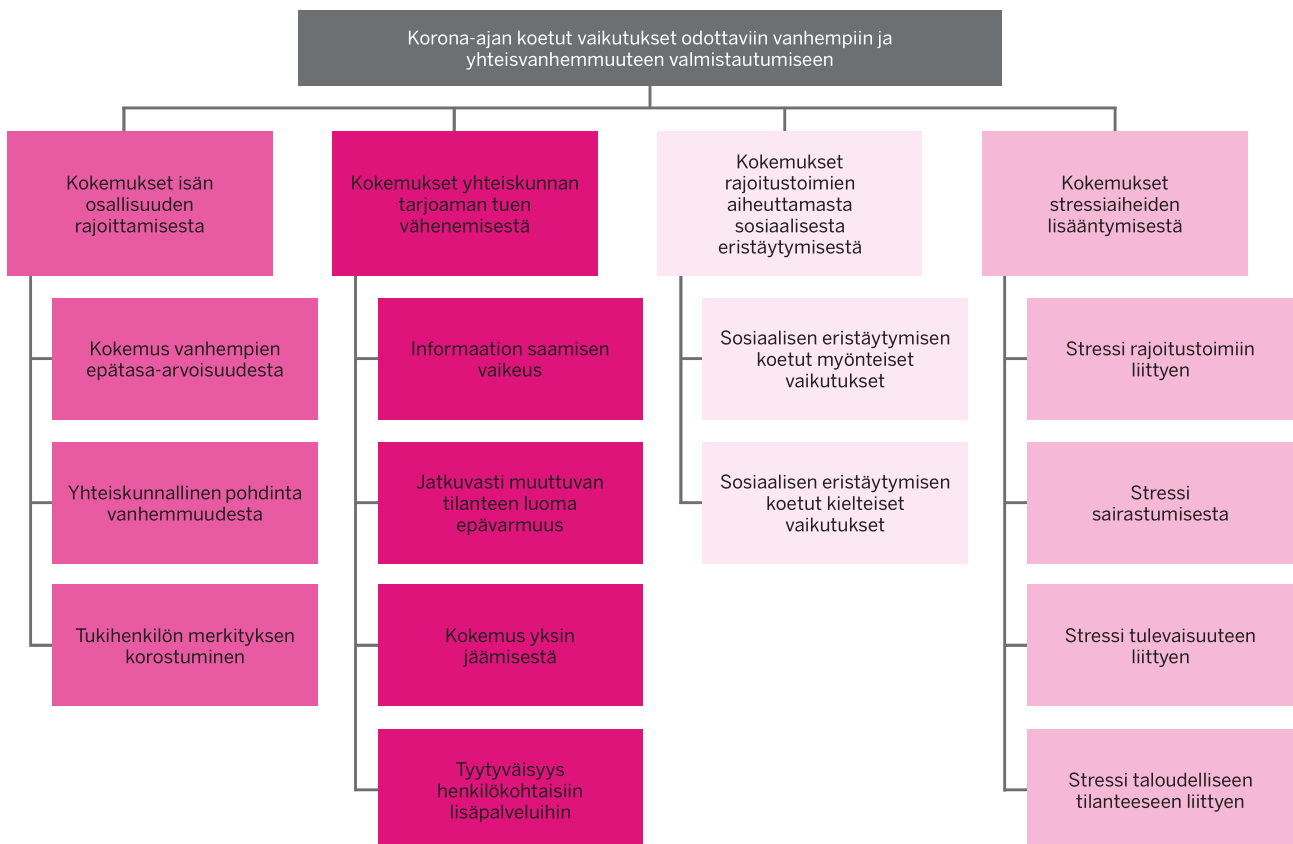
Korona-ajan koetut vaikutukset odottaviin vanhempiin ja yhteisvanhemmuuteen valmistautumiseen

Kokemukset isän osallisuuden rajoittamisesta

Kokemus vanhempien epätasa-arvoisuudesta

Yhteiskunnallinen pohdinta vanhemmuudesta

Tukihenkilön merkityksen korostuminen

Kokemukset yhteiskunnan tarjoaman tuen vähenemisestä

Informaation saamisen vaikeus

Jatkuvasti muuttuvan tilanteen luoma epävarmuus

Kokemus yksin jäämisestä

Tyytyväisyys henkilökohtaisiin lisäpalveluihin

Kokemukset rajoitustoimien aiheuttamasta sosiaalisesta eristäytymisestä

Sosiaalisen eristäytymisen koetut myönteiset vaikutukset

Sosiaalisen eristäytymisen koetut kielteiset vaikutukset

Kokemukset stressiaiheiden lisääntymisestä

Stressi rajoitustoimiin liittyen

Stressi sairastumisesta

Stressi tulevaisuuteen liittyen

Stressi taloudelliseen tilanteeseen liittyen